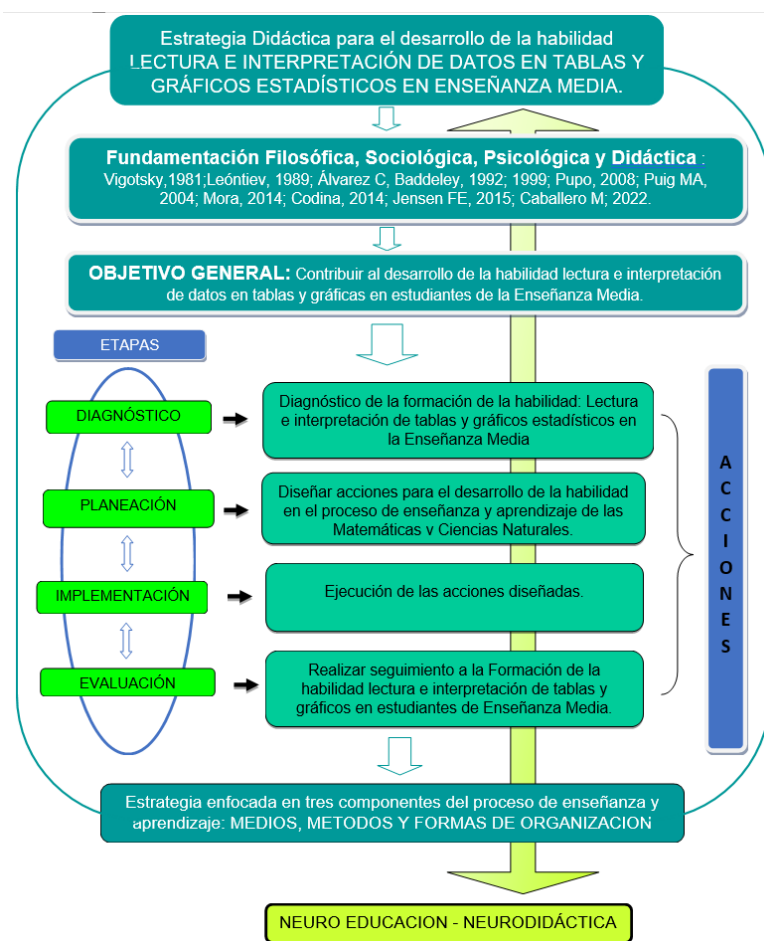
Estrategia Didáctica para el desarrollo de la habilidad LECTURA E INTERPRETACIÓN DE DATOS EN TABLAS Y GRÁFICOS ESTADÍSTICOS EN ENSEÑANZA MEDIA.

Fundamentación Filosófica, Sociológica, Psicológica y Didáctica:
Vigotsky,1981;Leóntiev, 1989; Álvarez C, Baddeley, 1992; 1999; Pupo, 2008; Puig MA, 2004; Mora, 2014; Codina, 2014; Jensen FE, 2015; Caballero M; 2022.

OBJETIVO GENERAL: Contribuir al desarrollo de la habilidad lectura e interpretación de datos en tablas y gráficas en estudiantes de la Enseñanza Media.

ETAPAS

DIAGNÓSTICO

Diagnóstico de la formación de la habilidad: Lectura e interpretación de tablas y gráficos estadísticos en la Enseñanza Media

PLANEACIÓN

Diseñar acciones para el desarrollo de la habilidad en el proceso de enseñanza y aprendizaje de las Matemáticas v Ciencias Naturales.

IMPLEMENTACIÓN

Ejecución de las acciones diseñadas.

EVALUACIÓN

Realizar seguimiento a la Formación de la habilidad lectura e interpretación de tablas y gráficos en estudiantes de Enseñanza Media.

A C C I O N E S

Estrategia enfocada en tres componentes del proceso de enseñanza y aprendizaje: MEDIOS, METODOS Y FORMAS DE ORGANIZACION

NEURO EDUCACION - NEURODIDÁCTICA